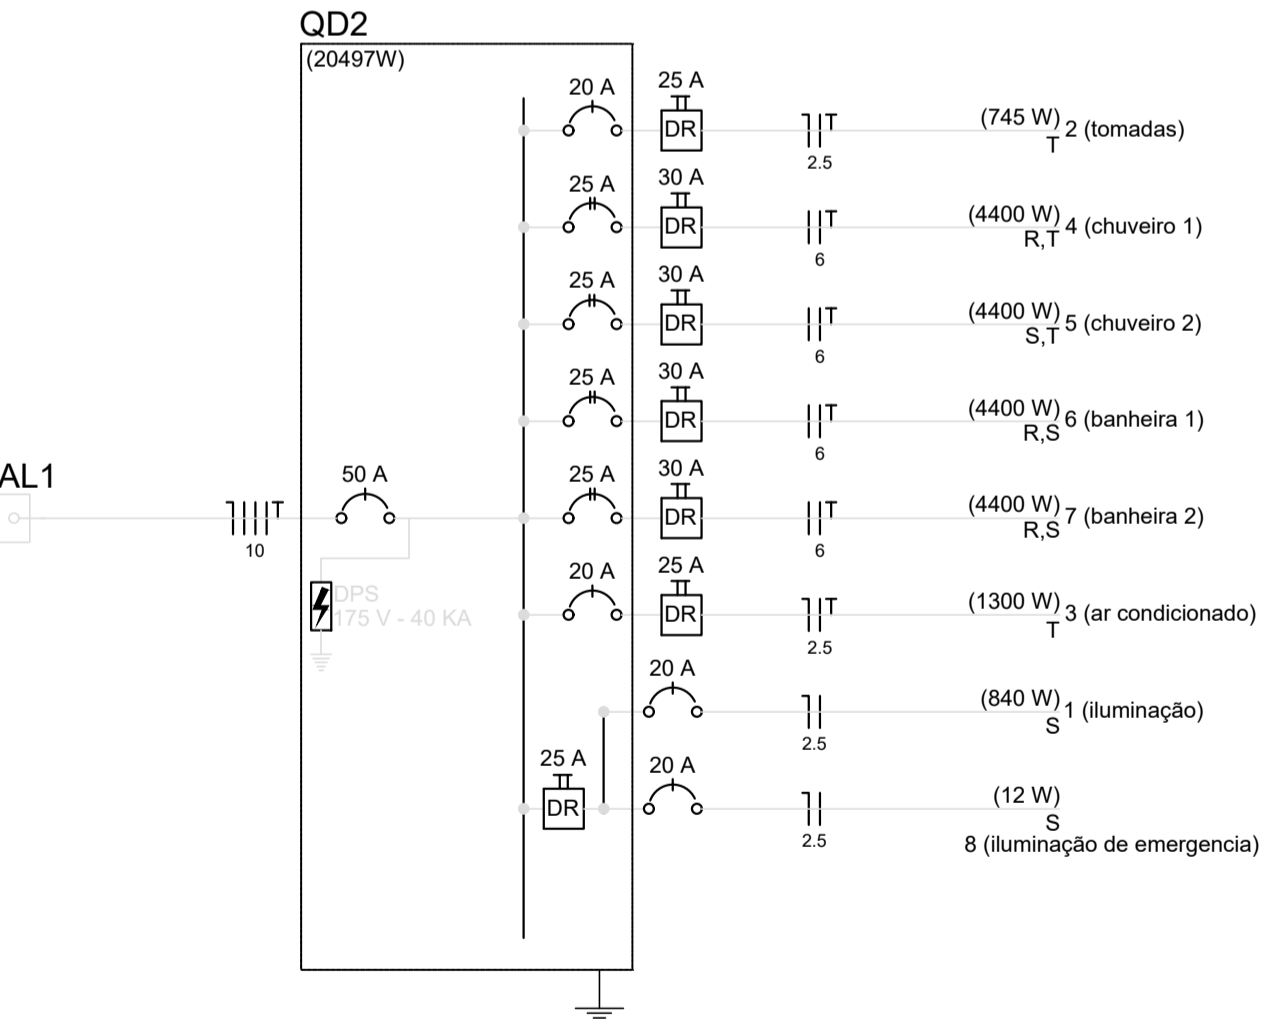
QD2
(20497W)

20 A
25 A
DR
T
2.5
(745 W)
T
2 (tomadas)

25 A
30 A
DR
T
6
(4400 W)
R,T
4 (chuveiro 1)

25 A
30 A
DR
T
6
(4400 W)
S,T
5 (chuveiro 2)

25 A
30 A
DR
T
6
(4400 W)
R,S
6 (banheira 1)

AL1
T
10
50 A
25 A
30 A
DR
T
6
(4400 W)
R,S
7 (banheira 2)

DPS
175 V - 40 KA
20 A
25 A
DR
T
2.5
(1300 W)
T
3 (ar condicionado)

20 A
2.5
(840 W)
S
1 (iluminação)

25 A
DR
20 A
2.5
(12 W)
S
8 (iluminação de emergencia)